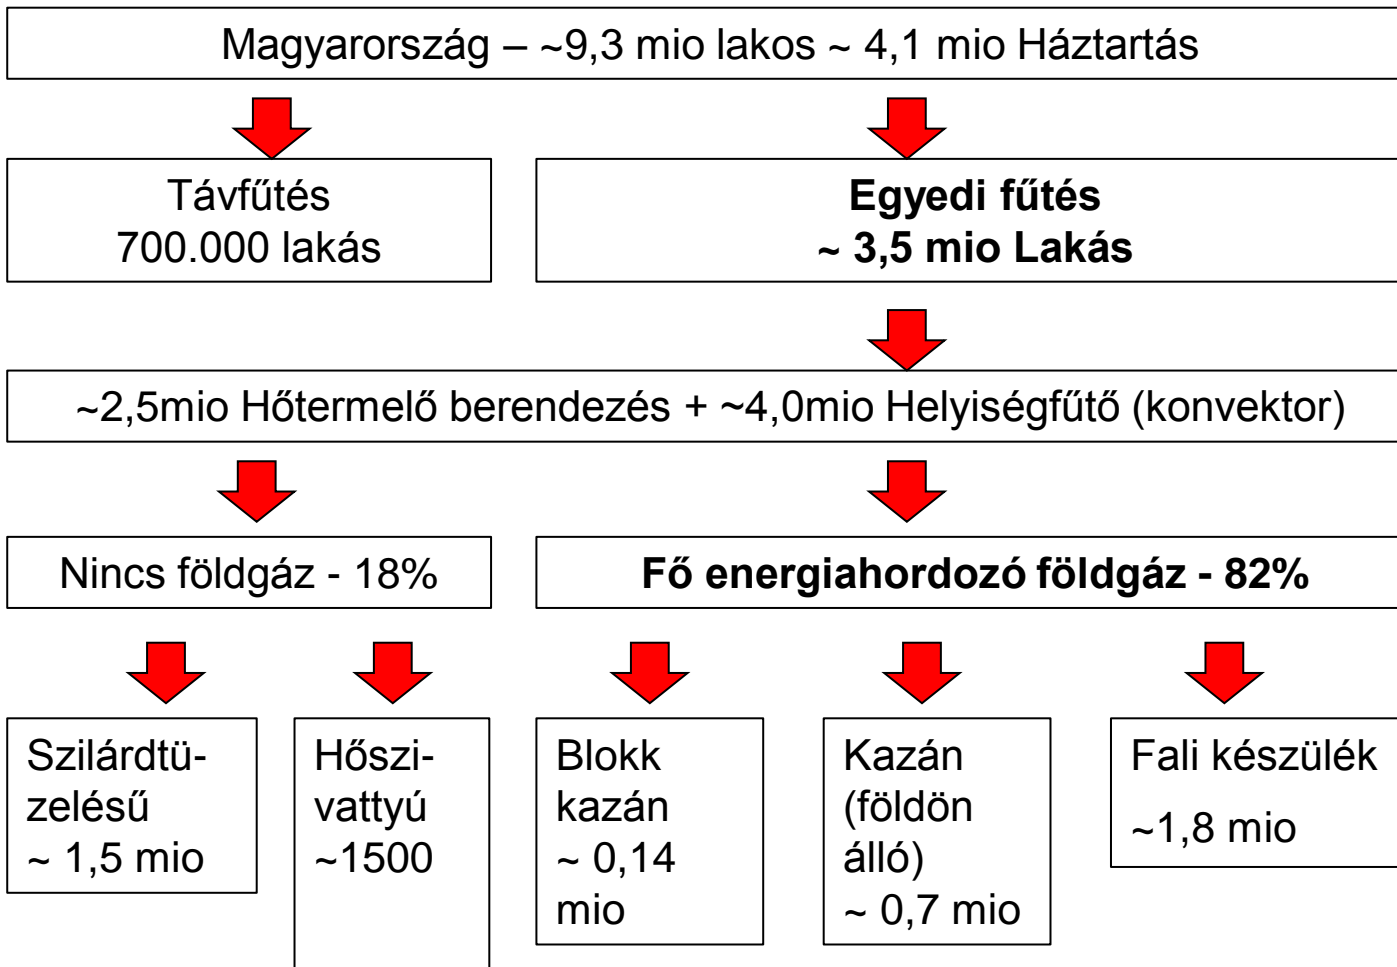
Magyarország – ~9,3 mio lakos ~ 4,1 mio Háztartás

Távfűtés
700.000 lakás

**Egyedi fűtés**
**~ 3,5 mio Lakás**

~2,5mio Hőtermelő berendezés + ~4,0mio Helyiségfűtő (konvektor)

Nincs földgáz - 18%

**Fő energiahordozó földgáz - 82%**

Szilárdtüzelésű
~ 1,5 mio

Hőszivattyú
~1500

Blokk kazán
~ 0,14 mio

Kazán (földön álló)
~ 0,7 mio

Fali készülék
~1,8 mio